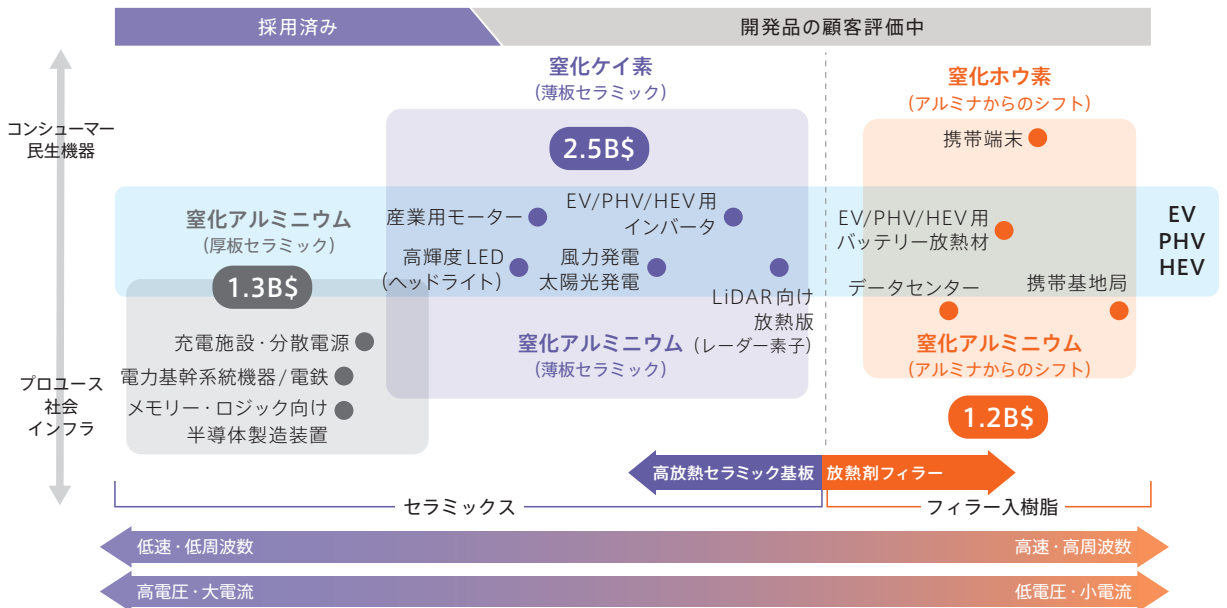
採用済み

開発品の顧客評価中

コンシューマー
民生機器

プロユース
社会
インフラ

窒化ケイ素
（薄板セラミック）

2.5B$

窒化ホウ素
（アルミナからのシフト）

携帯端末

窒化アルミニウム
（厚板セラミック）

1.3B$

産業用モーター

EV/PHV/HEV用
インバータ

高輝度LED
（ヘッドライト）

風力発電
太陽光発電

LiDAR向け
放熱版

EV/PHV/HEV用
バッテリー放熱材

EV
PHV
HEV

データセンター

携帯基地局

充電施設・分散電源

電力基幹系統機器／電鉄

メモリー・ロジック向け
半導体製造装置

窒化アルミニウム（レーダー素子）
（薄板セラミック）

窒化アルミニウム
（アルミナからのシフト）

1.2B$

高放熱セラミック基板

放熱剤フィラー

セラミックス

フィラー入樹脂

低速・低周波数

高速・高周波数

高電圧・大電流

低電圧・小電流